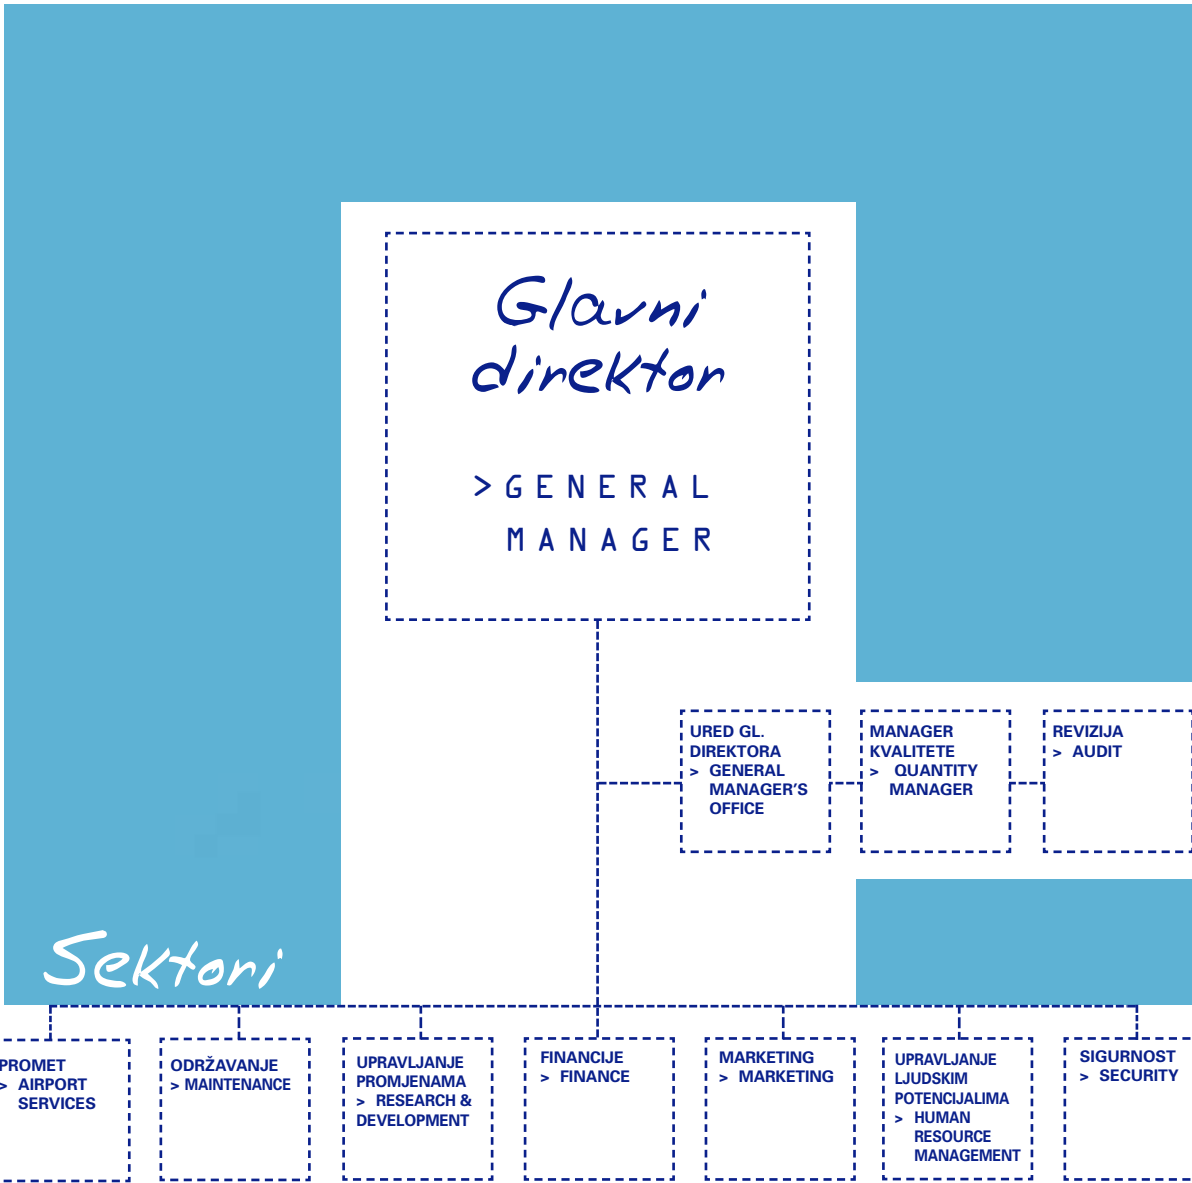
Glavni direktor

> GENERAL MANAGER

URED GL. DIREKTORA
> GENERAL MANAGER'S OFFICE

MANAGER KVALITETE
> QUANTITY MANAGER

REVIZIJA
> AUDIT

Sektori

PROMET
> AIRPORT SERVICES

ODRŽAVANJE
> MAINTENANCE

UPRAVLJANJE PROMJENAMA
> RESEARCH & DEVELOPMENT

FINANCIJE
> FINANCE

MARKETING
> MARKETING

UPRAVLJANJE LJUDSKIM POTENCIJALIMA
> HUMAN RESOURCE MANAGEMENT

SIGURNOST
> SECURITY